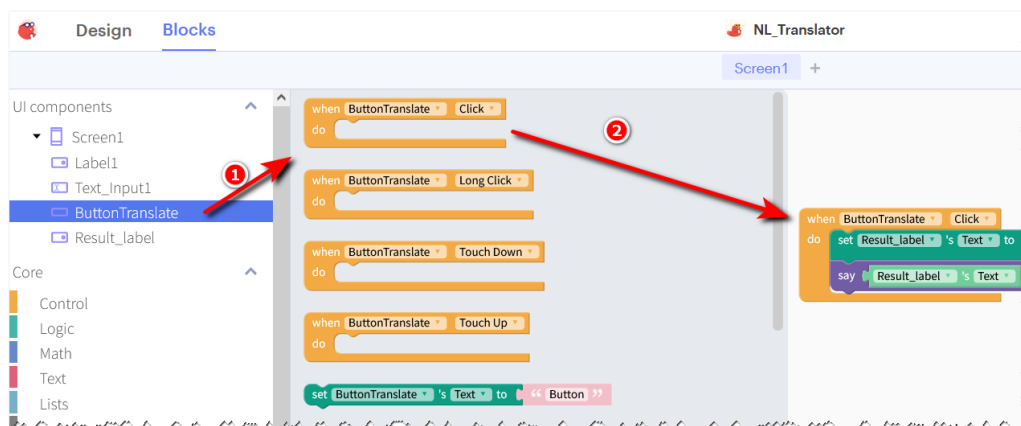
Design Blocks

NL_Translator

Screen1 +

UI components

Screen1

Label1

Text_Input1

ButtonTranslate

Result_label

Core

Control

Logic

Math

Text

Lists

when ButtonTranslate Click
do

when ButtonTranslate Long Click
do

when ButtonTranslate Touch Down
do

when ButtonTranslate Touch Up
do

set ButtonTranslate 's Text to " Button "

1

2

when ButtonTranslate Click
do set Result_label 's Text to
say Result_label 's Text